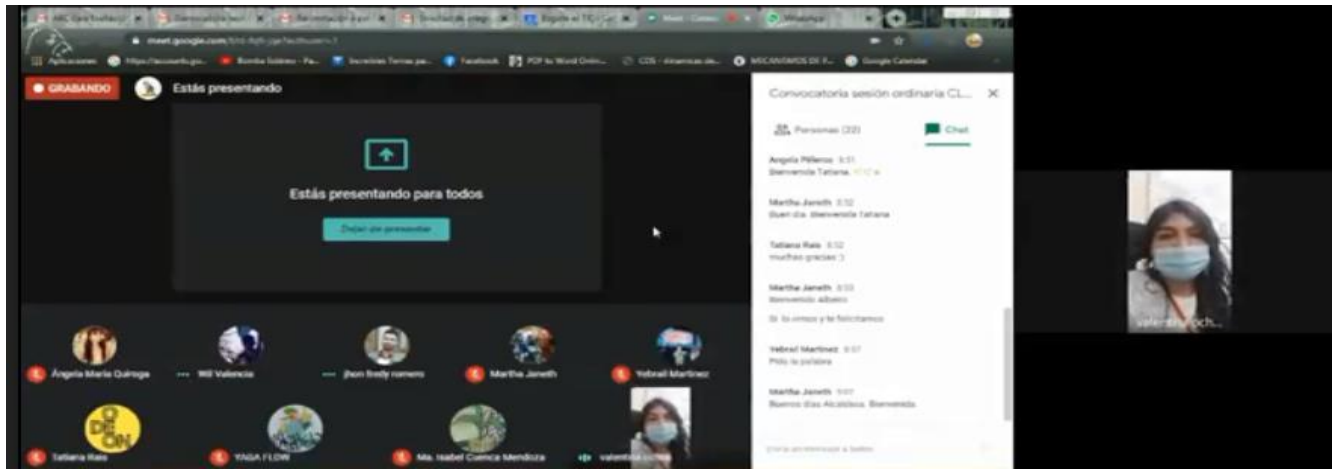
meet.google.com

GRABANDO

Estás presentando

Estás presentando para todos

Dejar de presentar

Convocatoria sesión ordinaria CL...

Personas (32)

Chat

Angela Piñeros 8:51
Bienvenida Tatiana.

Martha Janeth 8:52
Buen día. Bienvenida tatiana

Tatiana Rais 8:52
muchas gracias :)

Martha Janeth 8:53
Bienvenido albeiro

Si lo vimos y te felicitamos

Yebrail Martinez 8:57
Pido la palabra

Martha Janeth 9:01
Buenos días Alcaldesa. Bienvenida

Ángela Maria Quiroga

Wil Valencia

jhon fredy romero

Martha Janeth

Yebrail Martinez

Tatiana Rais

YAGA FLOW

Ma. Isabel Cuenca Mendoza

valentina

valentina roch...